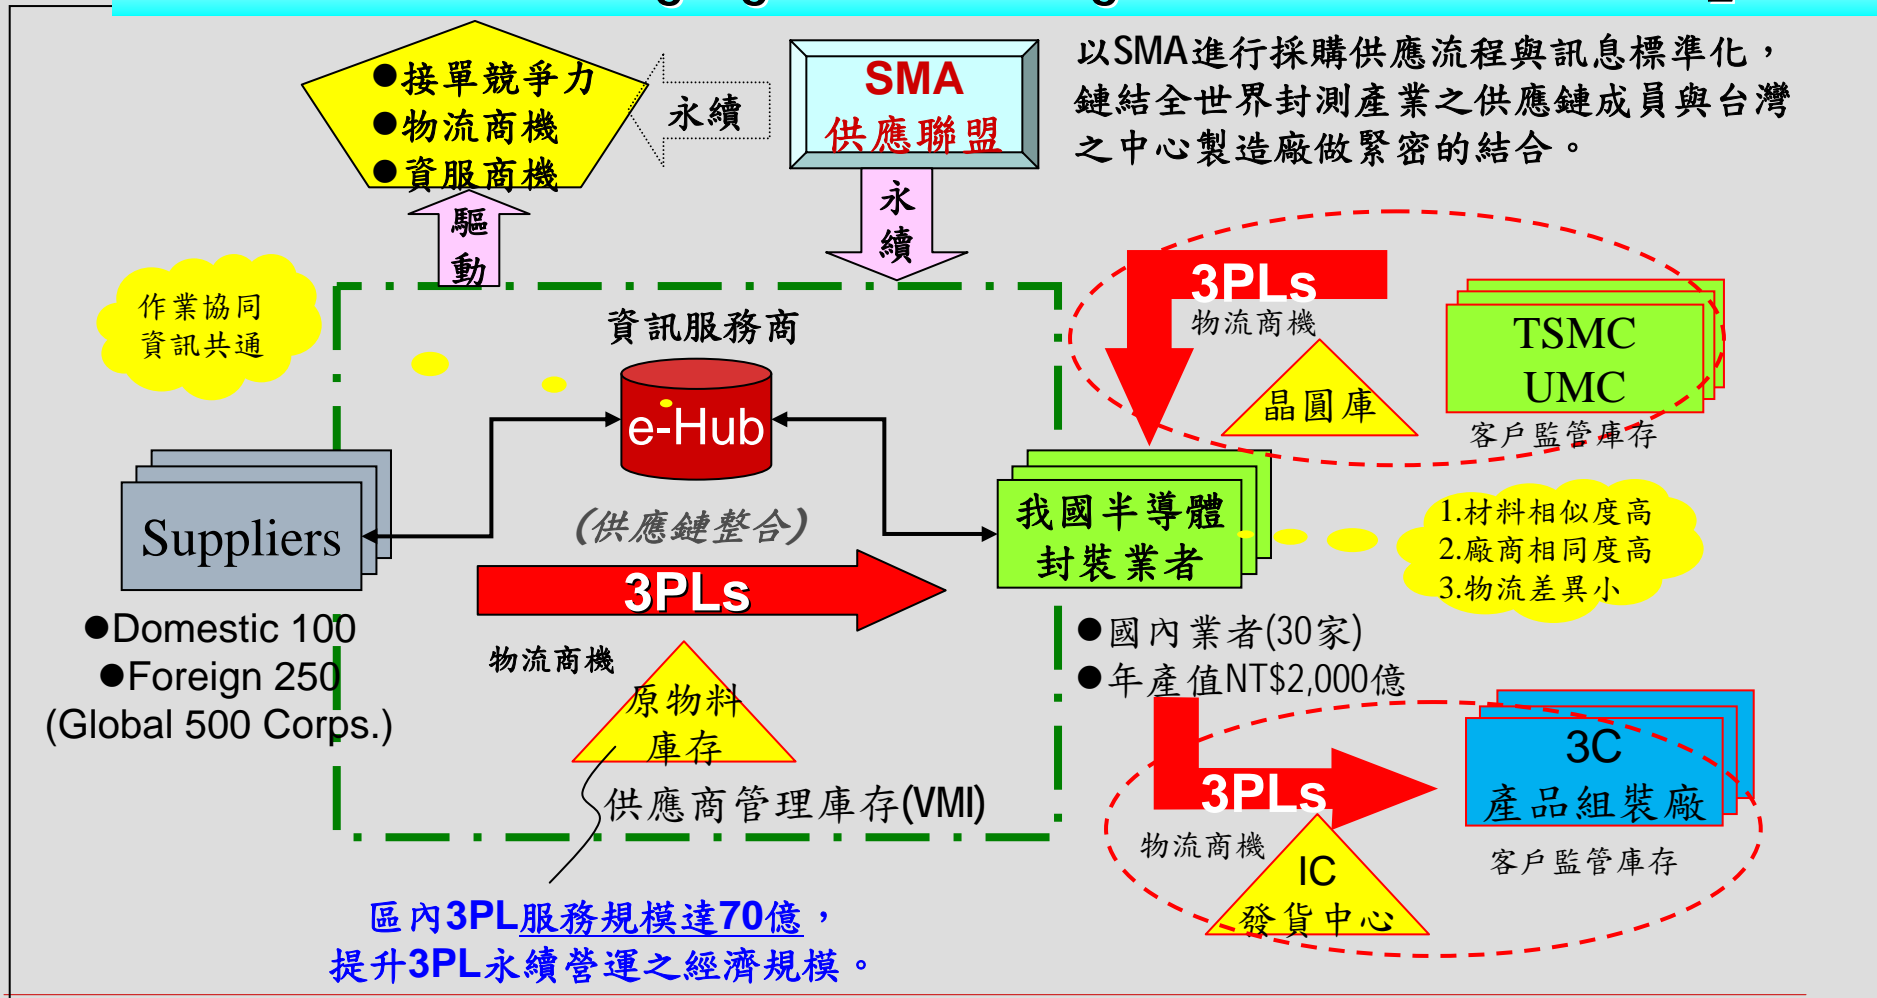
●接單競爭力
●物流商機
●資服商機

永續

SMA
供應聯盟

以SMA進行採購供應流程與訊息標準化，鏈結全世界封測產業之供應鏈成員與台灣之中心製造廠做緊密的結合。

驅動

永續

作業協同
資訊共通

資訊服務商

e-Hub

(供應鏈整合)

3PLs

物流商機

晶圓庫

TSMC
UMC

客戶監管庫存

Suppliers

●Domestic 100
●Foreign 250
(Global 500 Corps.)

3PLs

物流商機

原物料
庫存

供應商管理庫存(VMI)

我國半導體
封裝業者

1.材料相似度高
2.廠商相同度高
3.物流差異小

●國內業者(30家)
●年產值NT$2,000億

3PLs

物流商機

IC
發貨中心

3C
產品組裝廠

客戶監管庫存

區內3PL服務規模達70億，
提升3PL永續營運之經濟規模。